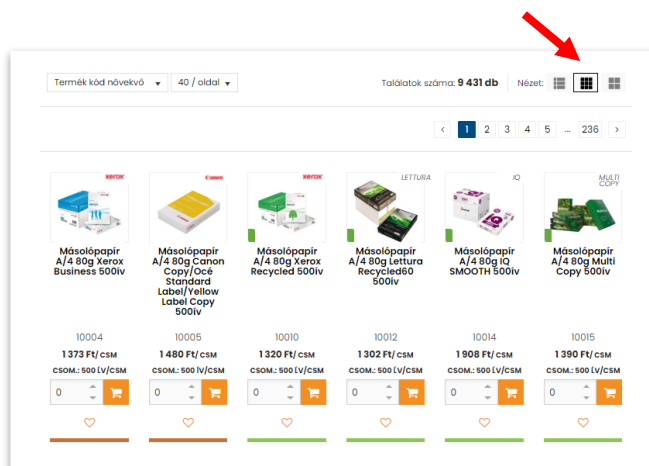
Termék kód növekvő ▾ 40 / oldal ▾

Találatok száma: 9 431 db Nézet:

‹ 1 2 3 4 5 ... 236 ›

xerox
Másolópapír A/4 80g Xerox Business 500ív
10004
1 373 Ft/CSM
CSOM.: 500 ÍV/CSM
0

Canon
Másolópapír A/4 80g Canon Copy/Océ Standard Label/Yellow Label Copy 500ív
10005
1 480 Ft/CSM
CSOM.: 500 ÍV/CSM
0

xerox
Másolópapír A/4 80g Xerox Recycled 500ív
10010
1 320 Ft/CSM
CSOM.: 500 ÍV/CSM
0

LETTURA
Másolópapír A/4 80g Lettura Recycled60 500ív
10012
1 302 Ft/CSM
CSOM.: 500 ÍV/CSM
0

IQ
Másolópapír A/4 80g IQ SMOOTH 500ív
10014
1 908 Ft/CSM
CSOM.: 500 ÍV/CSM
0

MULTI COPY
Másolópapír A/4 80g Multi Copy 500ív
10015
1 390 Ft/CSM
CSOM.: 500 ÍV/CSM
0